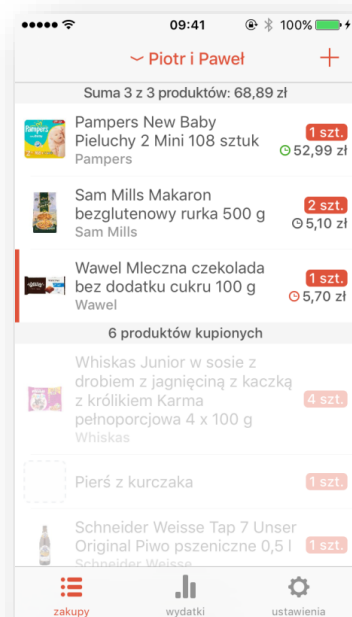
09:41 100%

Piotr i Paweł +

Suma 3 z 3 produktów: 68,89 zł

Pampers New Baby Pieluchy 2 Mini 108 sztuk
Pampers
1 szt.
52,99 zł

Sam Mills Makaron bezglutenowy rurka 500 g
Sam Mills
2 szt.
5,10 zł

Wawel Mleczna czekolada bez dodatku cukru 100 g
Wawel
1 szt.
5,70 zł

6 produktów kupionych

Whiskas Junior w sosie z drobiem z jagnięciną z kaczką z królikiem Karma pełnoporcjowa 4 x 100 g
Whiskas
4 szt.

Pierś z kurczaka
1 szt.

Schneider Weisse Tap 7 Unser Original Piwo pszeniczne 0,5 l
Schneider Weisse
1 szt.

zakupy
wydatki
ustawienia